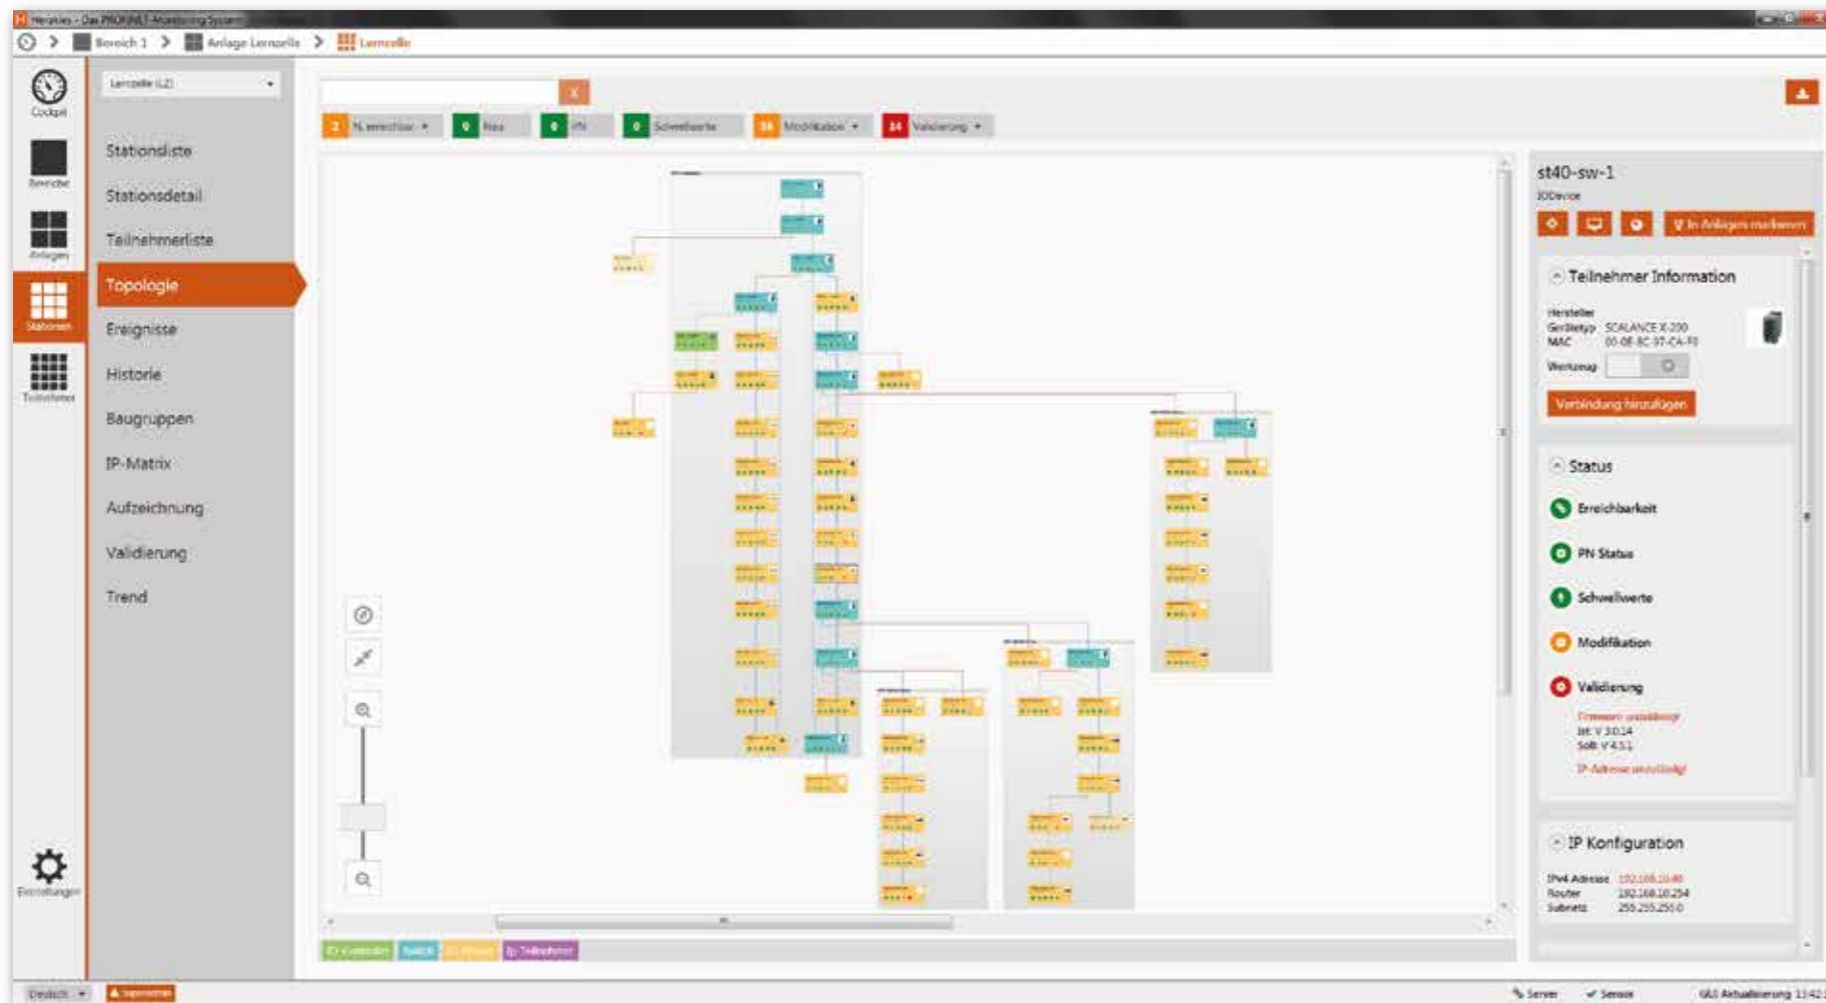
Herakles - Das PROFINET-Monitoring System

Bereich 1 > Anlage Lernzelle > Lernzelle

Cockpit

Bereiche

Anlagen

Stationen

Teilnehmer

Einstellungen

Lernzelle (LZ)

Stationsliste

Stationsdetail

Teilnehmerliste

Topologie

Ereignisse

Historie

Baugruppen

IP-Matrix

Aufzeichnung

Validierung

Trend

2 N. erreichbar

0 Neu

0 PN

0 Schwellwerte

16 Modifikation

14 Validierung

st40-sw-1

IODevice

In Anlagen markieren

Teilnehmer Information

Hersteller

Gerätetyp SCALANCE X-200

MAC 00-0E-8C-97-CA-F0

Werkzeug

Verbindung hinzufügen

Status

Erreichbarkeit

PN Status

Schwellwerte

Modifikation

Validierung

Firmware unzulässig!

Ist: V 3.0.14

Soll: V 4.5.1

IP-Adresse unzulässig!

IP Konfiguration

IPv4 Adresse 192.168.10.40

Router 192.168.10.254

Subnetz 255.255.255.0

IO-Controller Switch IO-Device Teilnehmer

Deutsch

Server

Sensor

GUI Aktualisierung 11:42